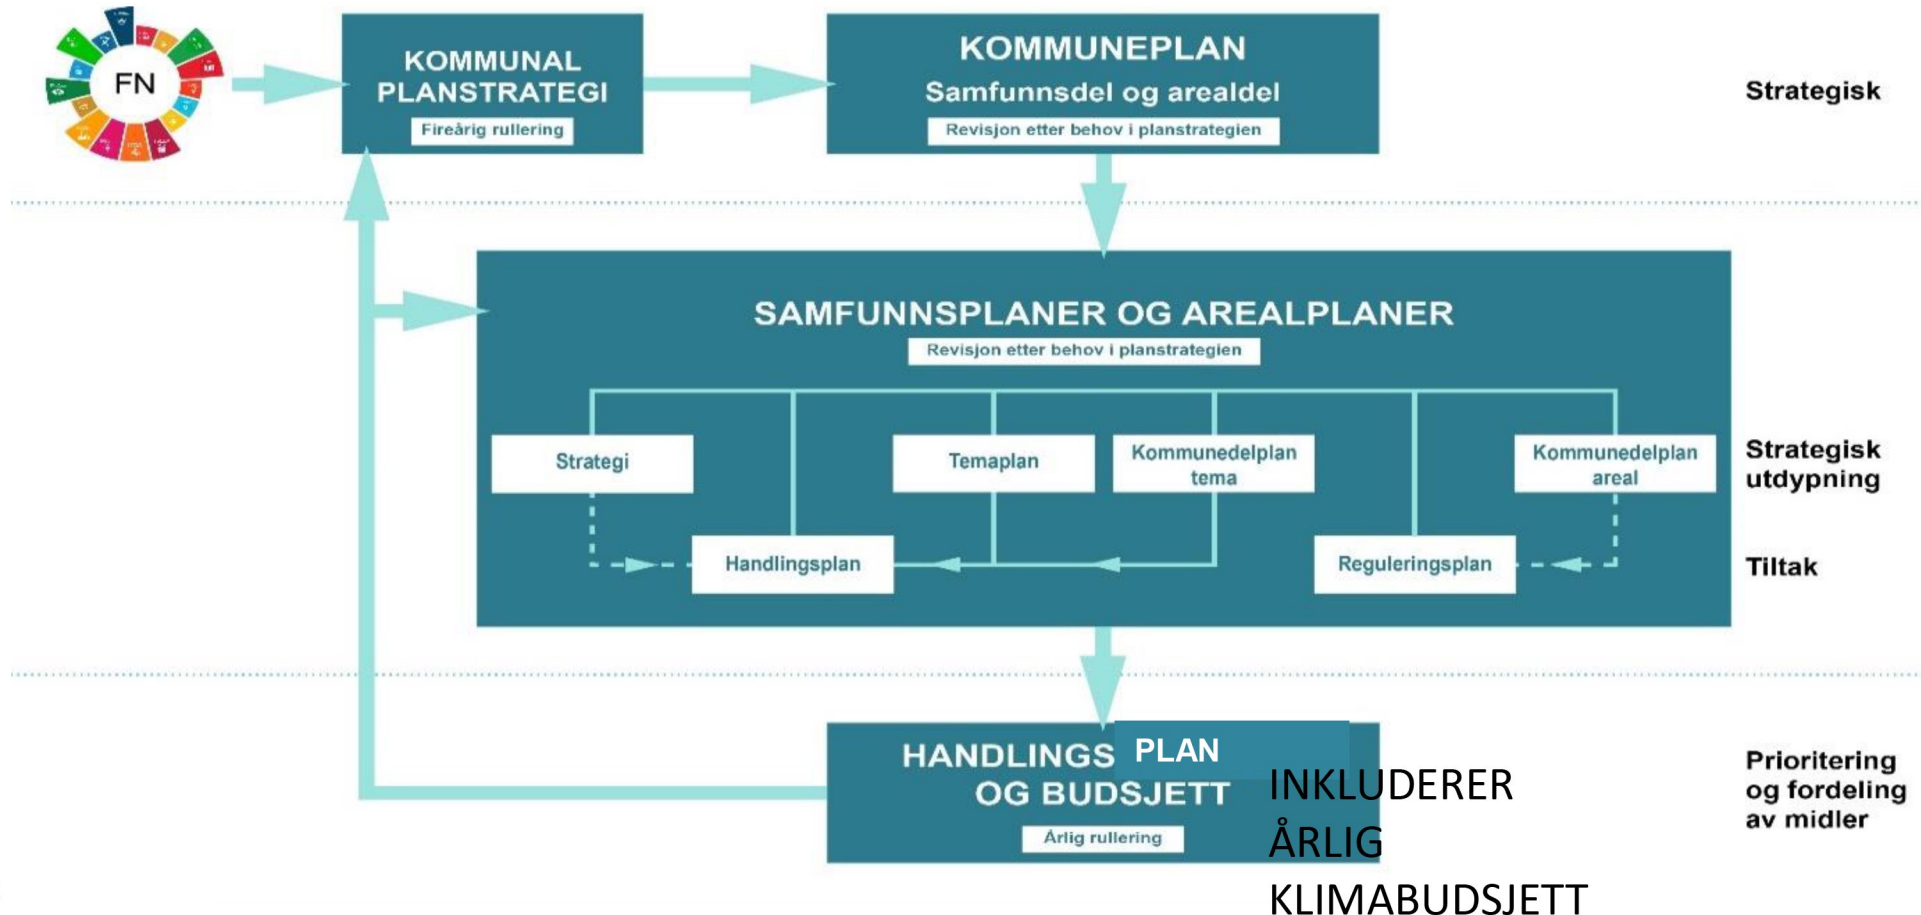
FN

KOMMUNAL PLANSTRATEGI
Fireårig rullering

KOMMUNEPLAN
Samfunnsdel og arealdel
Revisjon etter behov i planstrategien

Strategisk

SAMFUNNSPLANER OG AREALPLANER
Revisjon etter behov i planstrategien

Strategi

Temaplan

Kommunedelplan tema

Kommunedelplan areal

Strategisk utdypning

Handlingsplan

Reguleringsplan

Tiltak

HANDLINGS PLAN
OG BUDSJETT
Årlig rullering

INKLUDERER ÅRLIG KLIMABUDSJETT

Prioritering og fordeling av midler